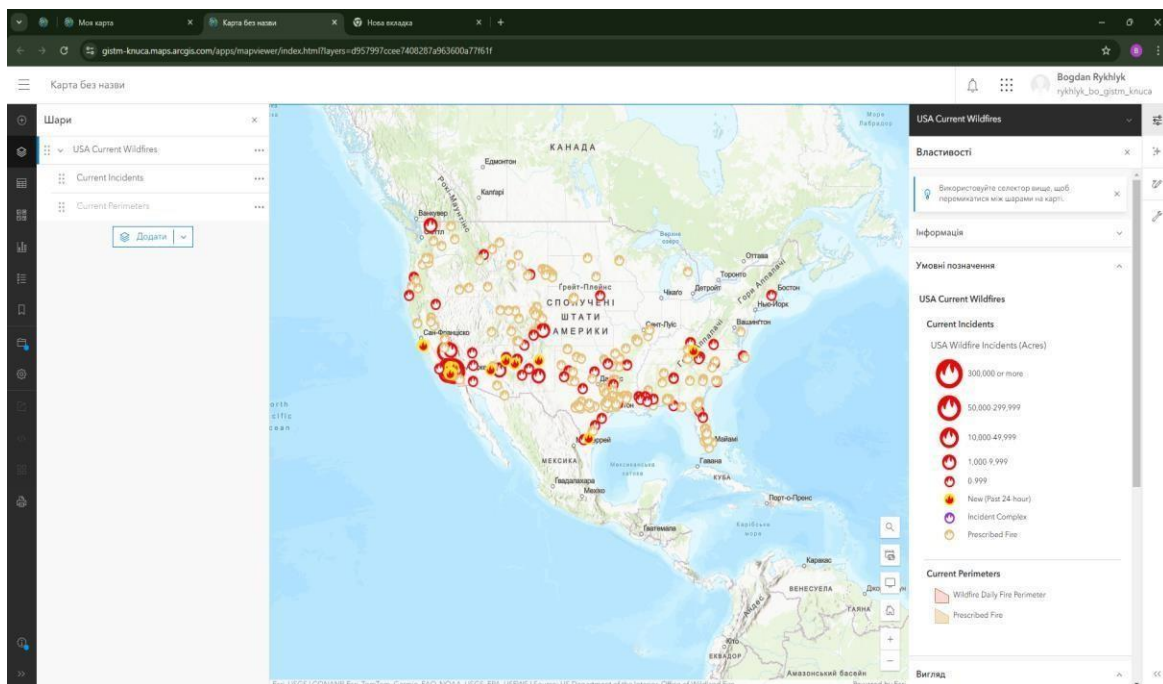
Моя карта
Карта без назви
Нова вкладка
gistm-knuca.maps.arcgis.com/apps/mapviewer/index.html?layers=d957997ccee7408287a963600a77f61f

Карта без назви

Bogdan Rykhlyk
rykhlyk_bo_gistm_knuca

Шари
USA Current Wildfires
Current Incidents
Current Perimeters
Додати

КАНАДА
Едмонтон
Калгарі
Ванкувер
Сіетл
Оттава
Торонто
Бостон
Нью-Йорк
Грейт-Плейнс
Чикаго
Детройт
СПОЛУЧЕНІ ШТАТИ АМЕРИКИ
Сент-Луїс
Вашингтон
Сан-Франциско
Маямі
Х'юстон
МЕКСИКА
Гавана
КУБА
Гвадалахара
Мехіко
Порт-о-Пренс
Гватемала
Каракас
ВЕНЕСУЕЛА
Кіто
ЕКВАДОР
Амазонський басейн

USA Current Wildfires
Властивості
Використовуйте селектор вище, щоб перемикатися між шарами на карті.
Інформація
Умовні позначення
USA Current Wildfires
Current Incidents
USA Wildfire Incidents (Acres)
300,000 or more
50,000-299,999
10,000-49,999
1,000-9,999
0-999
New (Past 24-hour)
Incident Complex
Prescribed Fire
Current Perimeters
Wildfire Daily Fire Perimeter
Prescribed Fire
Вигляд